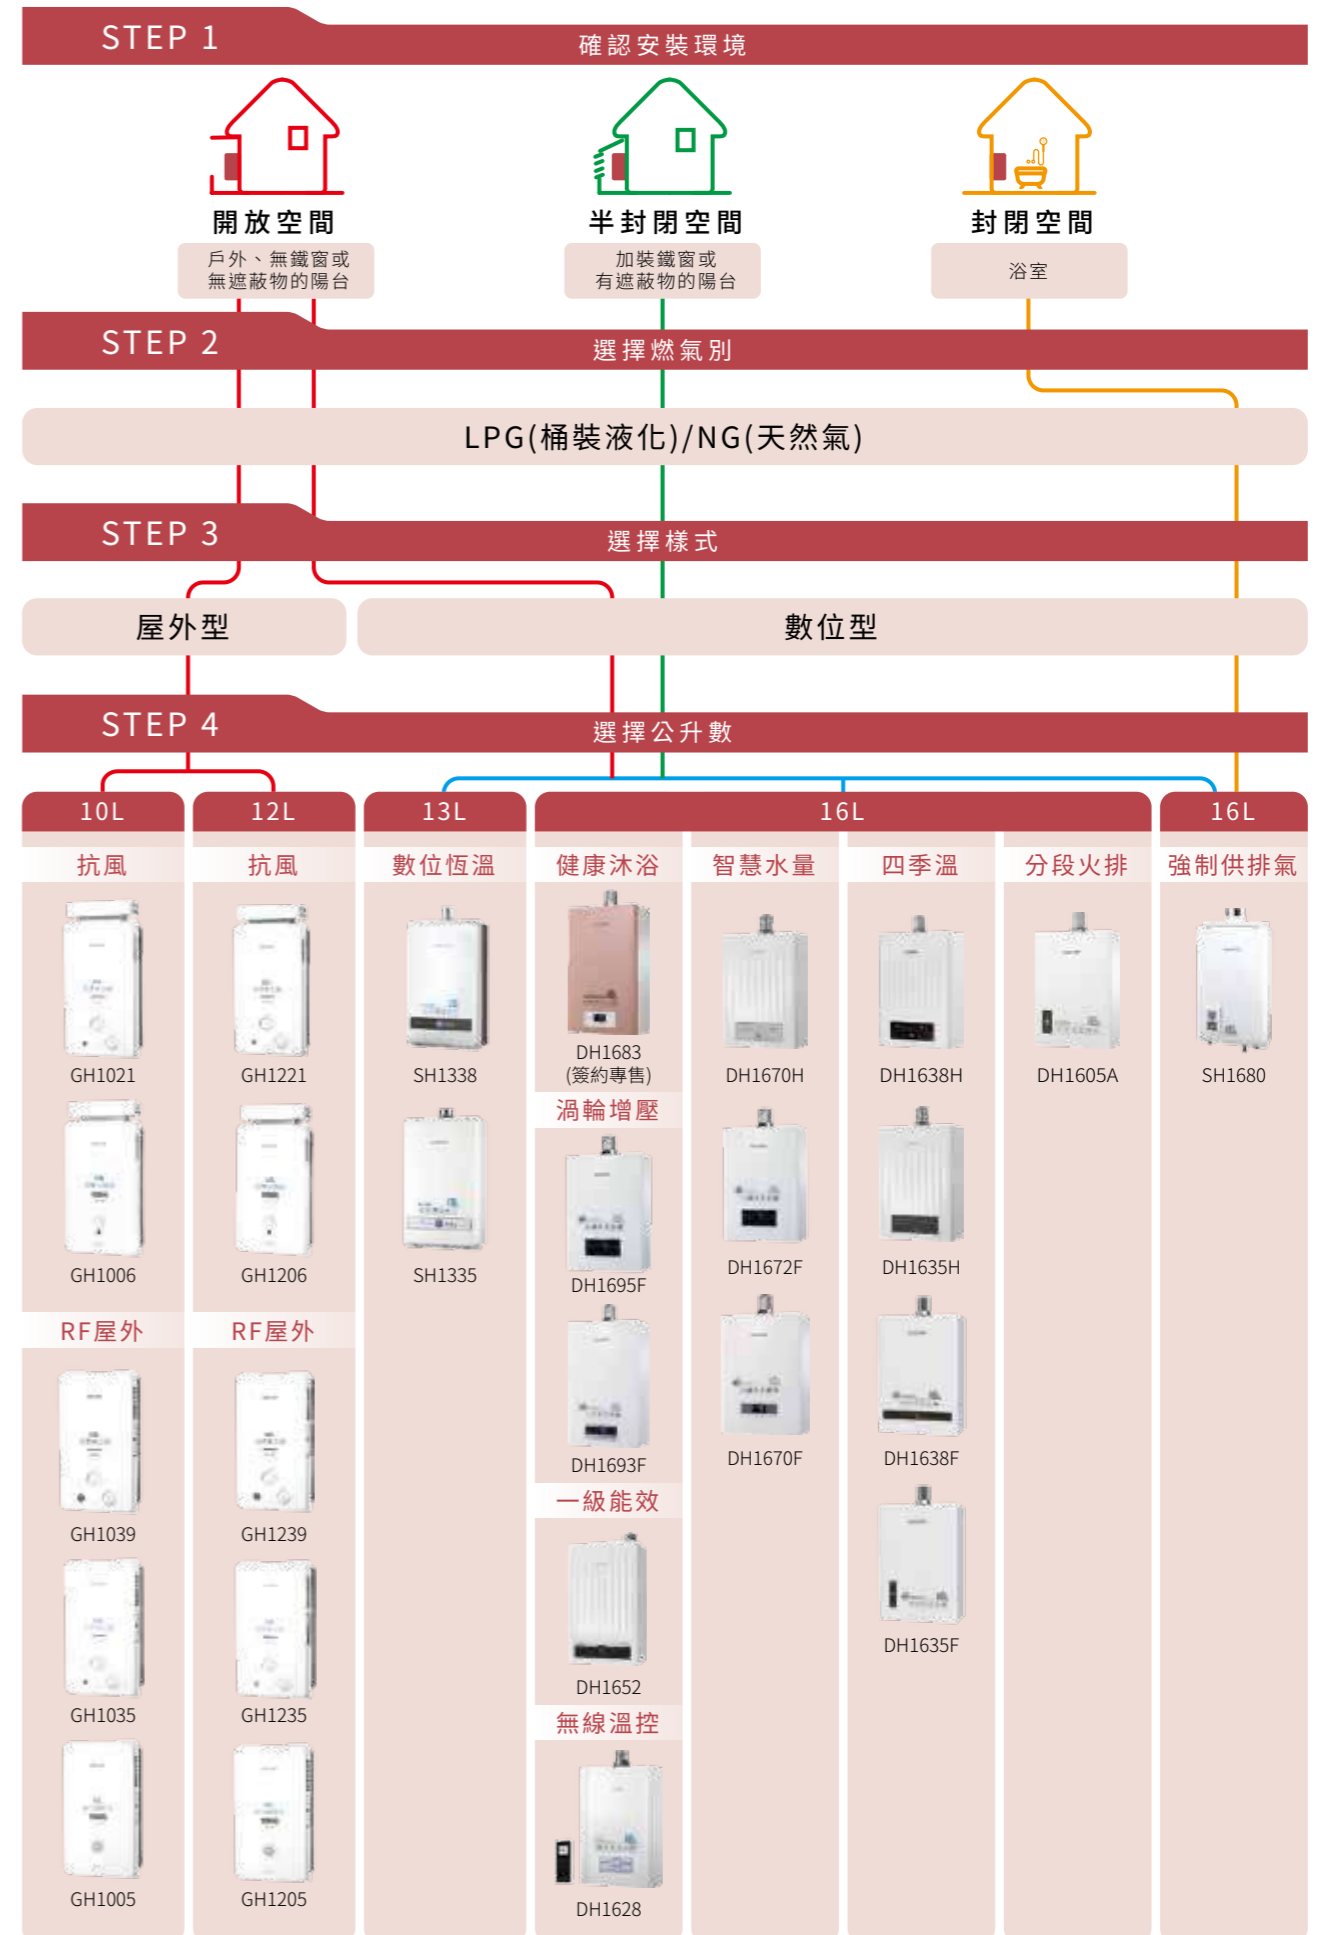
STEP 1
確認安裝環境

開放空間
戶外、無鐵窗或無遮蔽物的陽台

半封閉空間
加裝鐵窗或有遮蔽物的陽台

封閉空間
浴室

STEP 2
選擇燃氣別

LPG(桶裝液化)/NG(天然氣)

STEP 3
選擇樣式

屋外型

數位型

STEP 4
選擇公升數

10L
抗風
GH1021
GH1006
RF屋外
GH1039
GH1035
GH1005

12L
抗風
GH1221
GH1206
RF屋外
GH1239
GH1235
GH1205

13L
數位恆溫
SH1338
SH1335

16L
健康沐浴
DH1683
(簽約專售)
渦輪增壓
DH1695F
DH1693F
一級能效
DH1652
無線溫控
DH1628

智慧水量
DH1670H
DH1672F
DH1670F

四季溫
DH1638H
DH1635H
DH1638F
DH1635F

分段火排
DH1605A

16L
強制供排氣
SH1680